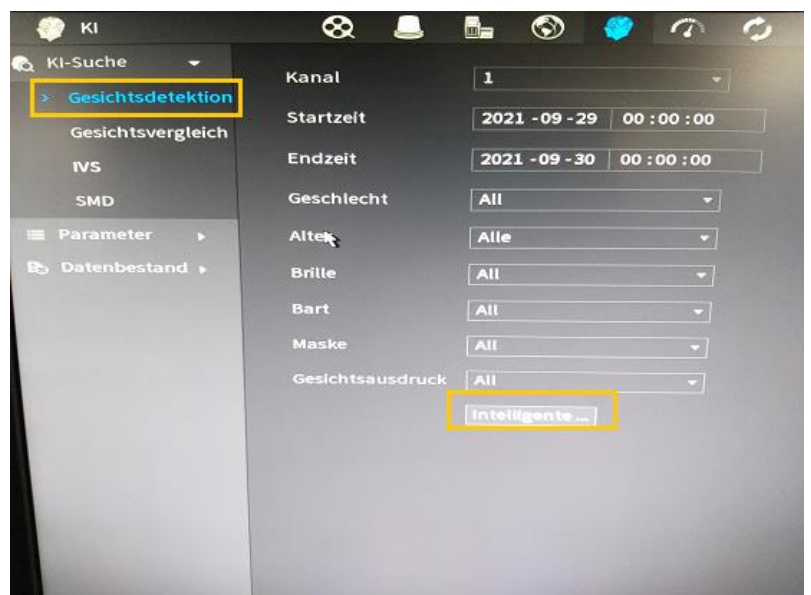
KI

KI-Suche

Gesichtsdetektion

Gesichtsvergleich

IVS

SMD

Parameter

Datenbestand

Kanal 1

Startzeit 2021 -09 -29 00 :00 :00

Endzeit 2021 -09 -30 00 :00 :00

Geschlecht All

Alter Alle

Brille All

Bart All

Maske All

Gesichtsausdruck All

Intelligente ...